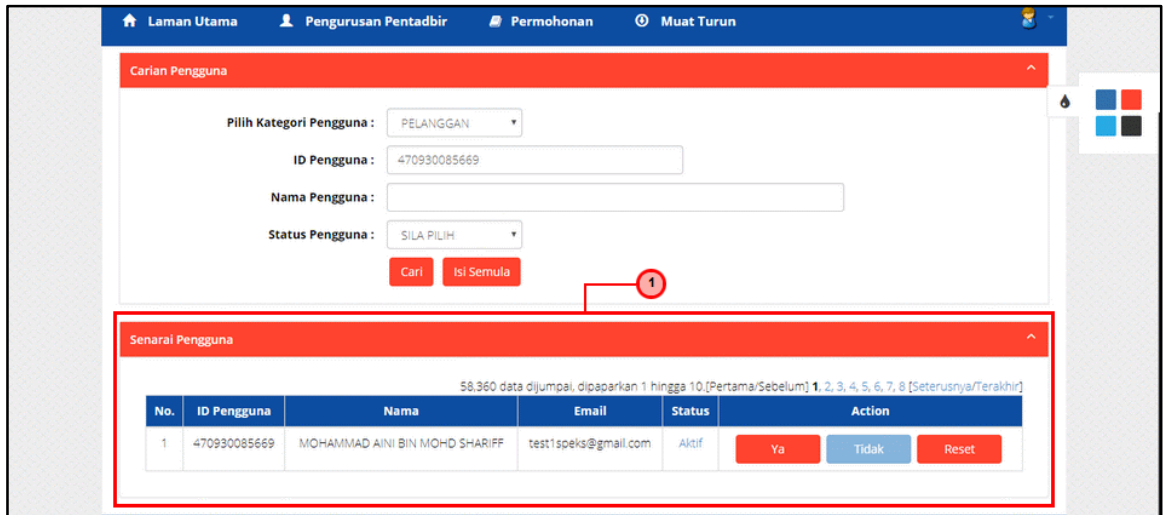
Laman Utama Pengurusan Pentadbir Permohonan Muat Turun

Carian Pengguna

Pilih Kategori Pengguna : PELANGGAN

ID Pengguna : 470930085669

Nama Pengguna :

Status Pengguna : SILA PILIH

Cari Isi Semula

1

Senarai Pengguna

58,360 data dijumpai, dipaparkan 1 hingga 10.[Pertama/Sebelum] 1, 2, 3, 4, 5, 6, 7, 8 [Seterusnya/Terakhir]

| No. | ID Pengguna | Nama | Email | Status | Action |
|---|---|---|---|---|---|
| 1 | 470930085669 | MOHAMMAD AINI BIN MOHD SHARIFF | test1speks@gmail.com | Aktif | Ya Tidak Reset |